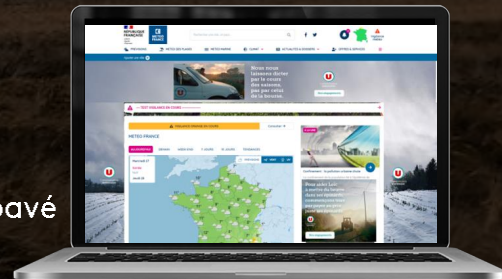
RÉPUBLIQUE FRANÇAISE

MÉTÉO FRANCE

PRÉVISIONS

MÉTÉO DES PLAGES

MÉTÉO MARINE

CLIMAT

ACTUALITÉS & DOSSIERS

OFFRES & SERVICES

Nous nous battons durement par le cours des saisons, par par climat, de la hausse.

MÉTÉO FRANCE

AUJOURD'HUI

Mercredi 17

Jeudi 18

Pour aider Loïc à maîtriser les impacts dans ses opérations, sur intervenir dans ses planifications, de l'aide disponible.

pavé